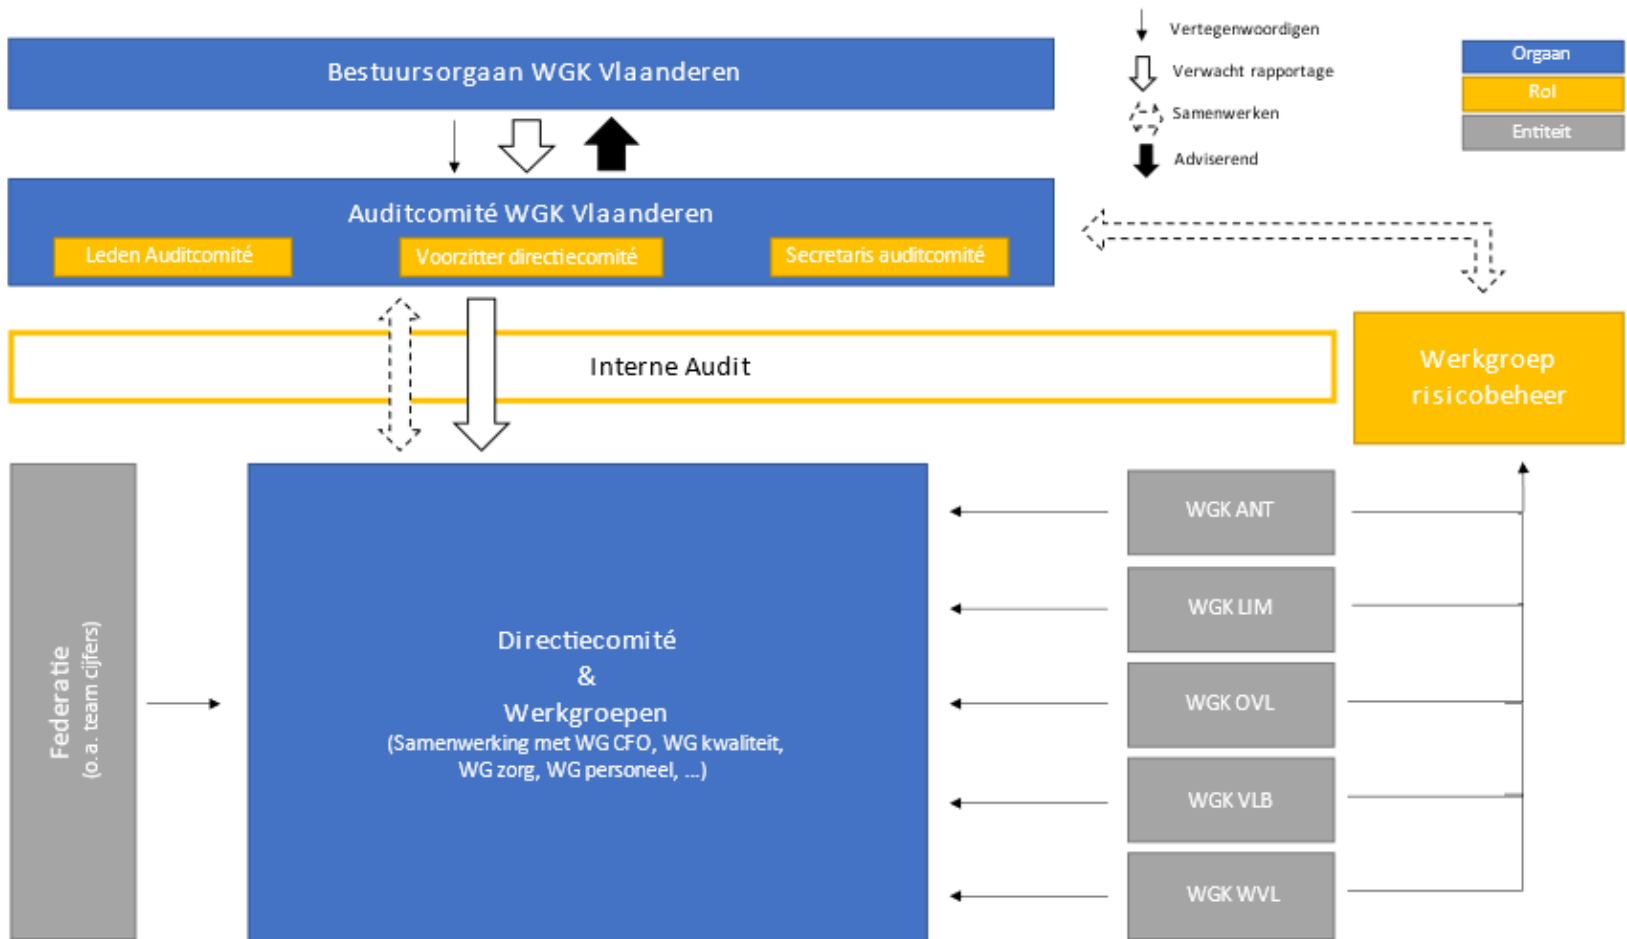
Vertegenwoordigen
Verwacht rapportage
Samenwerken
Adviserend

Orgaan
Rol
Entiteit

Bestuursorgaan WGK Vlaanderen

Auditcomité WGK Vlaanderen
Leden Auditcomité
Voorzitter directiecomité
Secretaris auditcomité

Interne Audit

Werkgroep risicobeheer

Federatie
(o.a. team cijfers)

Directiecomité
&
Werkgroepen
(Samenwerking met WG CFO, WG kwaliteit, WG zorg, WG personeel, ...)

WGK ANT
WGK LIM
WGK OVL
WGK VLB
WGK WVL